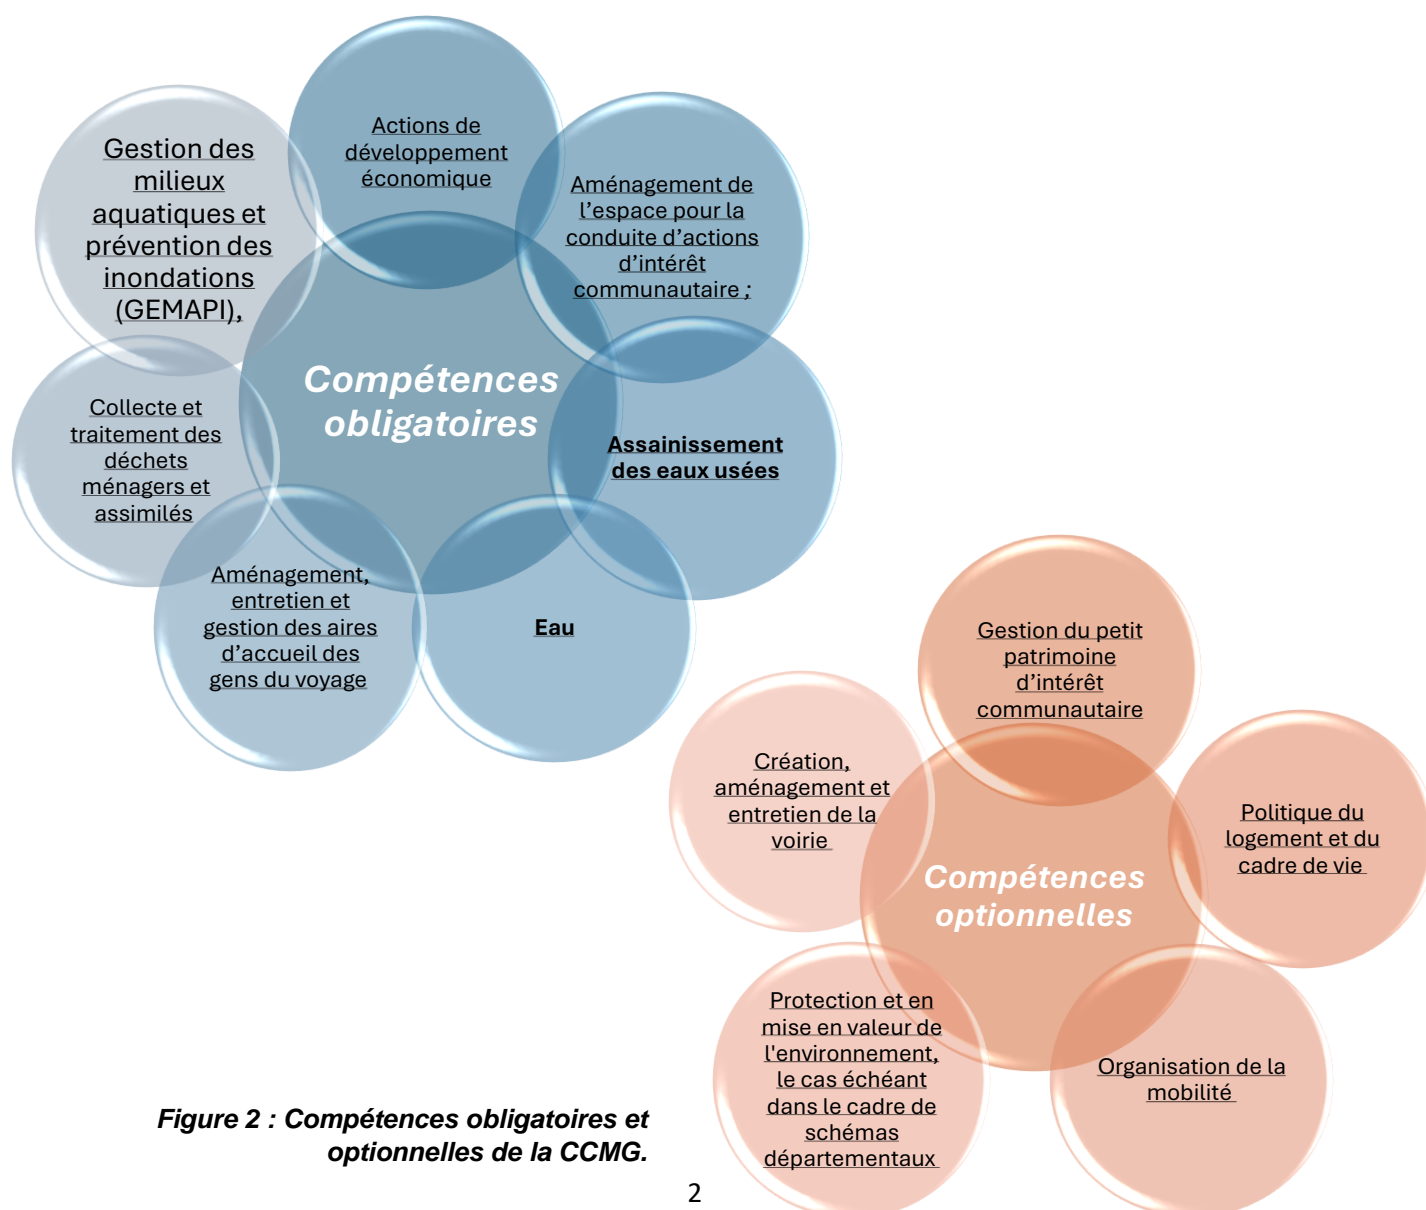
Gestion des milieux aquatiques et prévention des inondations (GEMAPI),

Actions de développement économique

Aménagement de l'espace pour la conduite d'actions d'intérêt communautaire ;

Compétences obligatoires

Collecte et traitement des déchets ménagers et assimilés

Assainissement des eaux usées

Aménagement, entretien et gestion des aires d'accueil des gens du voyage

Eau

Gestion du petit patrimoine d'intérêt communautaire

Création, aménagement et entretien de la voirie

Politique du logement et du cadre de vie

Compétences optionnelles

Protection et en mise en valeur de l'environnement, le cas échéant dans le cadre de schémas départementaux

Organisation de la mobilité

Figure 2 : Compétences obligatoires et optionnelles de la CCMG.

2